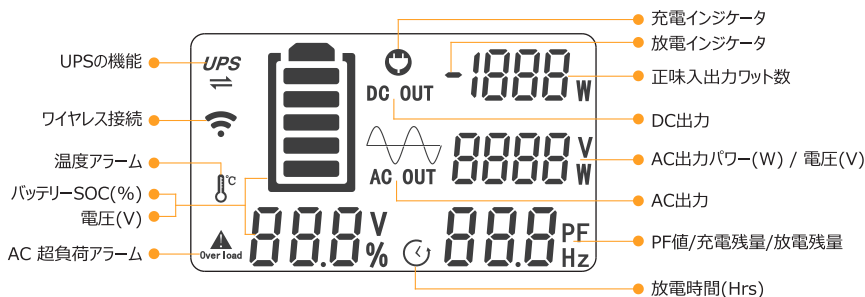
充電インジケータ
放電インジケータ
正味入出力ワット数
DC出力
AC出力パワー(W) / 電圧(V)
AC出力
PF値/充電残量/放電残量
放電時間(Hrs)
UPSの機能
ワイヤレス接続
温度アラーム
バッテリーSOC(%)
電圧(V)
AC 超負荷アラーム
UPS
DC OUT
-1888 W
AC OUT
8888 V W
°C
Over load
88.8 V %
888 PF Hz